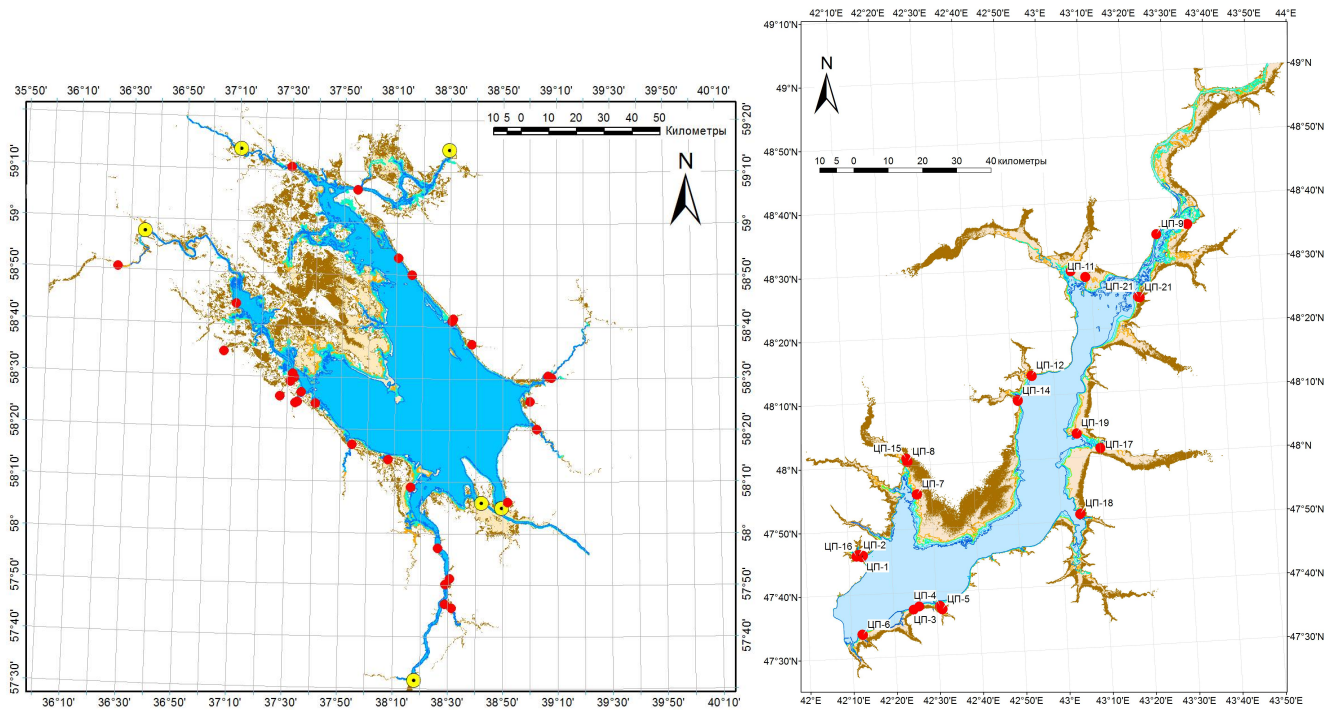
35°50' 36°10' 36°30' 36°50' 37°10' 37°30' 37°50' 38°10' 38°30' 38°50' 39°10' 39°30' 39°50' 40°10'

10 5 0 10 20 30 40 50 Километры

N

59°20'
59°10'
59°
58°50'
58°40'
58°30'
58°20'
58°10'
58°
57°50'
57°40'
57°30'

59°10'
59°
58°50'
58°40'
58°30'
58°20'
58°10'
58°
57°50'
57°40'
57°30'

36°10' 36°30' 36°50' 37°10' 37°30' 37°50' 38°10' 38°30' 38°50' 39°10' 39°30' 39°50' 40°10'

42°10'E 42°20'E 42°30'E 42°40'E 42°50'E 43°E 43°10'E 43°20'E 43°30'E 43°40'E 43°50'E 44°E

N

10 5 0 10 20 30 40 километры

49°10'N
49°N
48°50'N
48°40'N
48°30'N
48°20'N
48°10'N
48°N
47°50'N
47°40'N
47°30'N

49°N
48°50'N
48°40'N
48°30'N
48°20'N
48°10'N
48°N
47°50'N
47°40'N
47°30'N

ЦП-9
ЦП-11
ЦП-21
ЦП-21
ЦП-12
ЦП-14
ЦП-19
ЦП-17
ЦП-15
ЦП-8
ЦП-7
ЦП-18
ЦП-16
ЦП-2
ЦП-1
ЦП-4
ЦП-5
ЦП-3
ЦП-6

42°E 42°10'E 42°20'E 42°30'E 42°40'E 42°50'E 43°E 43°10'E 43°20'E 43°30'E 43°40'E 43°50'E